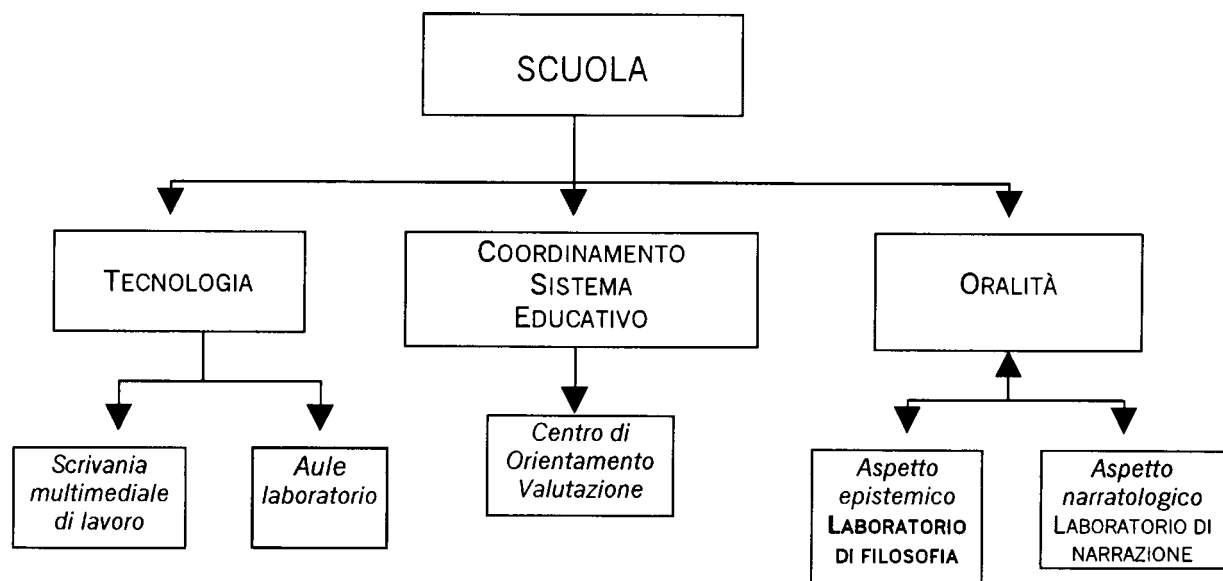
SCUOLA

TECNOLOGIA

COORDINAMENTO SISTEMA EDUCATIVO

ORALITÀ

Scrivania multimediale di lavoro

Aule laboratorio

Centro di Orientamento Valutazione

Aspetto epistemico LABORATORIO DI FILOSOFIA

Aspetto narratologico LABORATORIO DI NARRAZIONE